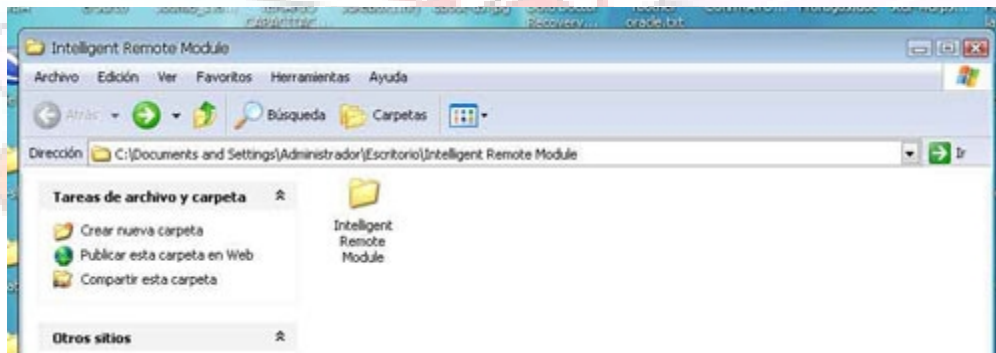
Recovery... oracle.txt

Intelligent Remote Module

Archivo Edición Ver Favoritos Herramientas Ayuda

Atrás Búsqueda Carpetas

Dirección C:\Documents and Settings\Administrador\Escritorio\Intelligent Remote Module Ir

Tareas de archivo y carpeta

Crear nueva carpeta
Publicar esta carpeta en Web
Compartir esta carpeta

Otros sitios

Intelligent Remote Module